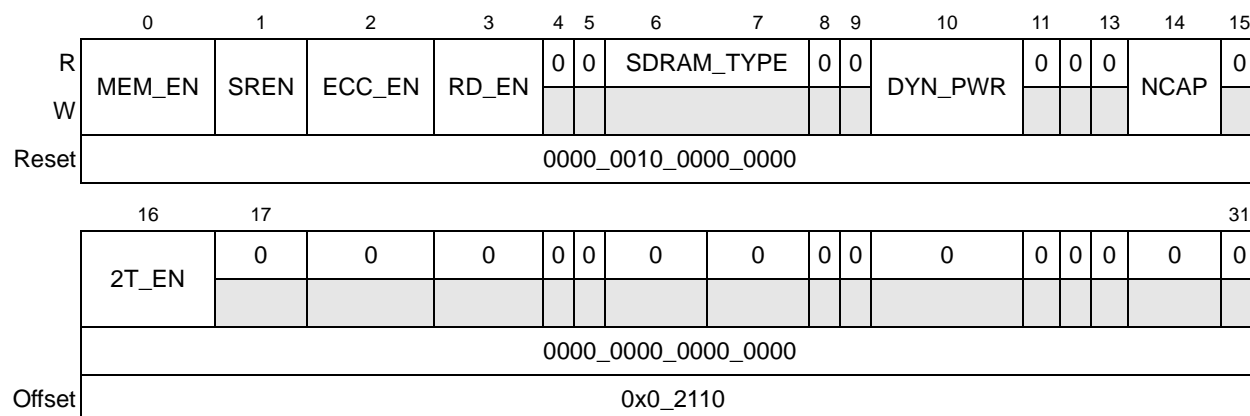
| | 0 | 1 | 2 | 3 | 4 | 5 | 6 | 7 | 8 | 9 | 10 | 11 | | 13 | 14 | 15 |
|---|---|---|---|---|---|---|---|---|---|---|---|---|---|---|---|---|
| R | MEM_EN | SREN | ECC_EN | RD_EN | 0 | 0 | SDRAM_TYPE | | 0 | 0 | DYN_PWR | 0 | 0 | 0 | NCAP | 0 |
| W | | | | | | | | | | | | | | | | |
| Reset | 0000_0010_0000_0000 | | | | | | | | | | | | | | | |

| | 16 | 17 | | | | | | | | | | | | | | 31 |
|---|---|---|---|---|---|---|---|---|---|---|---|---|---|---|---|---|
| R | 2T_EN | 0 | 0 | 0 | 0 | 0 | 0 | 0 | 0 | 0 | 0 | 0 | 0 | 0 | 0 | 0 |
| W | | | | | | | | | | | | | | | | |
| Reset | 0000_0000_0000_0000 | | | | | | | | | | | | | | | |
| Offset | 0x0_2110 | | | | | | | | | | | | | | | |